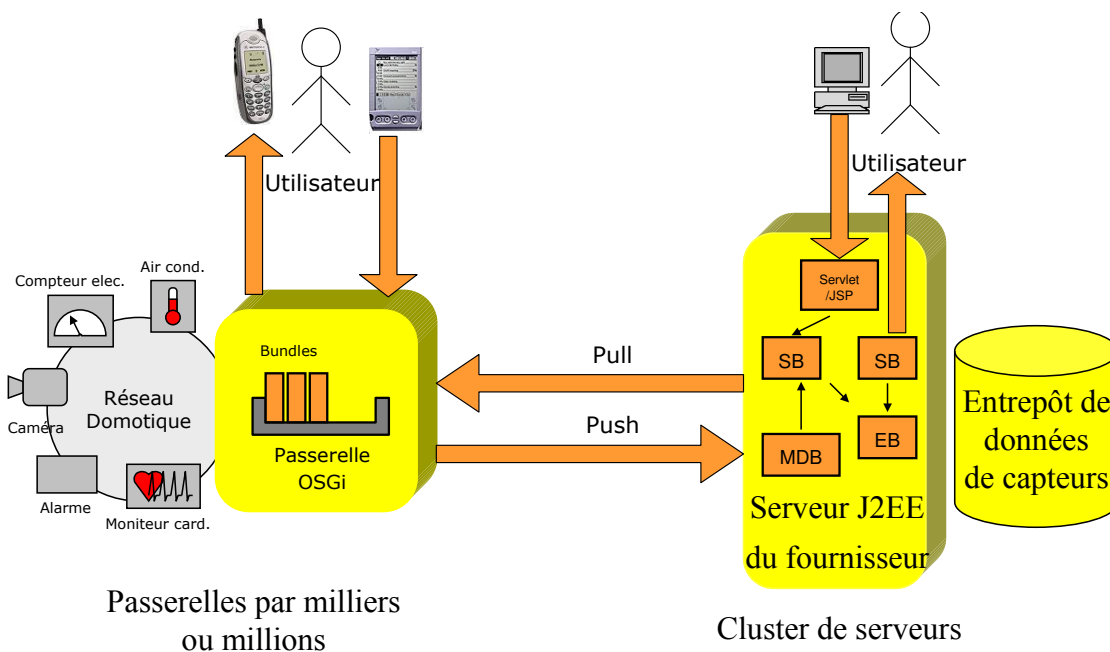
Utilisateur

Utilisateur

Compteur elec.

Air cond.

Réseau Domotique

Caméra

Alarme

Moniteur card.

Bundles

Passerelle OSGi

Pull

Push

Servlet /JSP

SB

SB

MDB

EB

Serveur J2EE du fournisseur

Entrepôt de données de capteurs

Passerelles par milliers ou millions

Cluster de serveurs